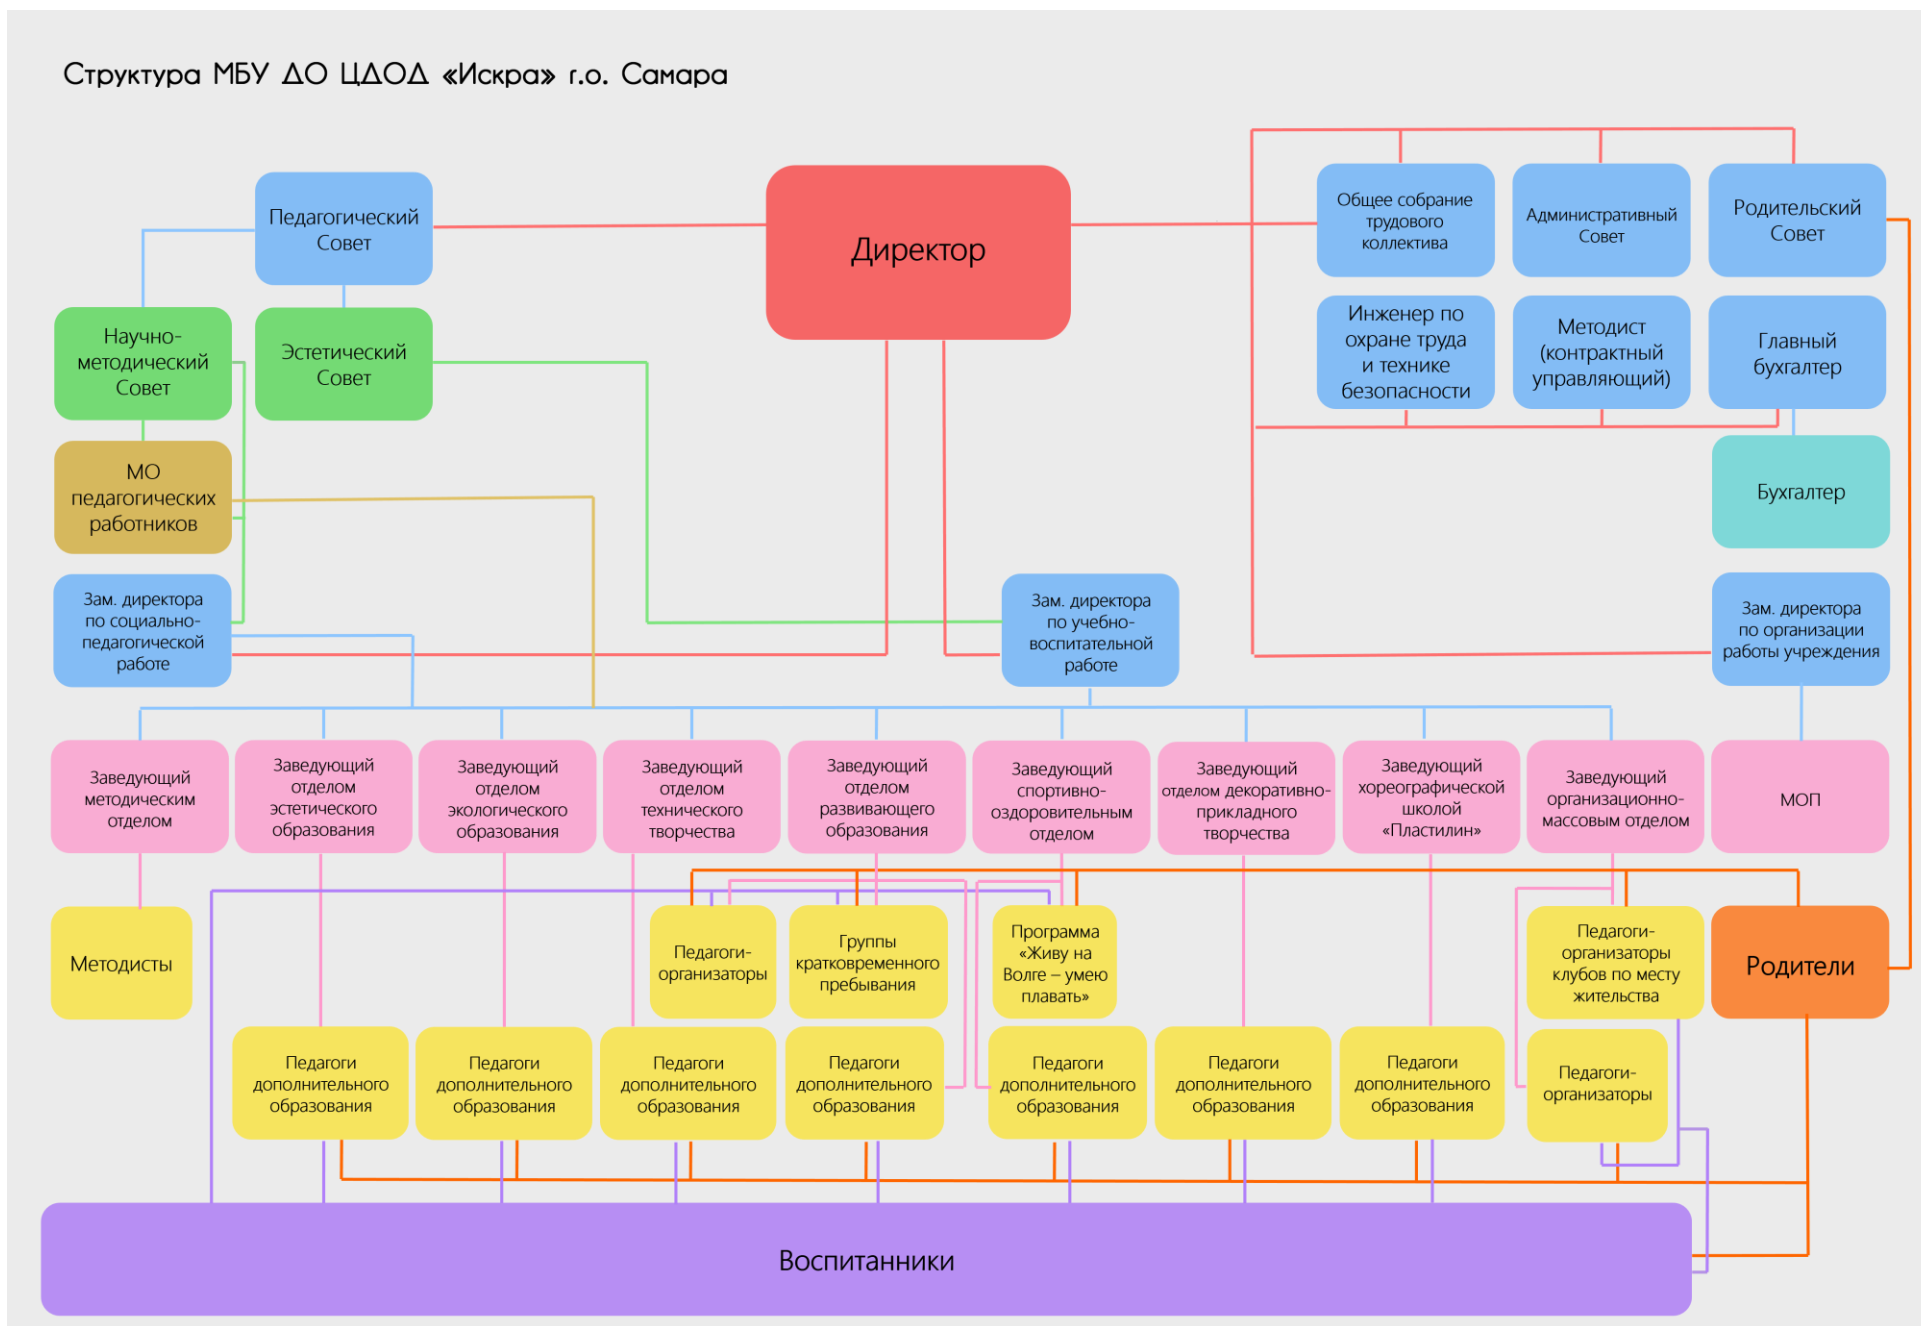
Структура МБУ ДО ЦДОД «Искра» г.о. Самара

Педагогический Совет

Директор

Общее собрание трудового коллектива

Административный Совет

Родительский Совет

Научно-методический Совет

Эстетический Совет

Инженер по охране труда и технике безопасности

Методист (контрактный управляющий)

Главный бухгалтер

МО педагогических работников

Бухгалтер

Зам. директора по социально-педагогической работе

Зам. директора по учебно-воспитательной работе

Зам. директора по организации работы учреждения

Заведующий методическим отделом

Заведующий отделом эстетического образования

Заведующий отделом экологического образования

Заведующий отделом технического творчества

Заведующий отделом развивающего образования

Заведующий спортивно-оздоровительным отделом

Заведующий отделом декоративно-прикладного творчества

Заведующий хореографической школой «Пластилин»

Заведующий организационно-массовым отделом

МОП

Методисты

Педагоги-организаторы

Группы кратковременного пребывания

Программа «Живу на Волге – умею плавать»

Педагоги-организаторы клубов по месту жительства

Родители

Педагоги дополнительного образования

Педагоги дополнительного образования

Педагоги дополнительного образования

Педагоги дополнительного образования

Педагоги дополнительного образования

Педагоги дополнительного образования

Педагоги дополнительного образования

Педагоги-организаторы

Воспитанники